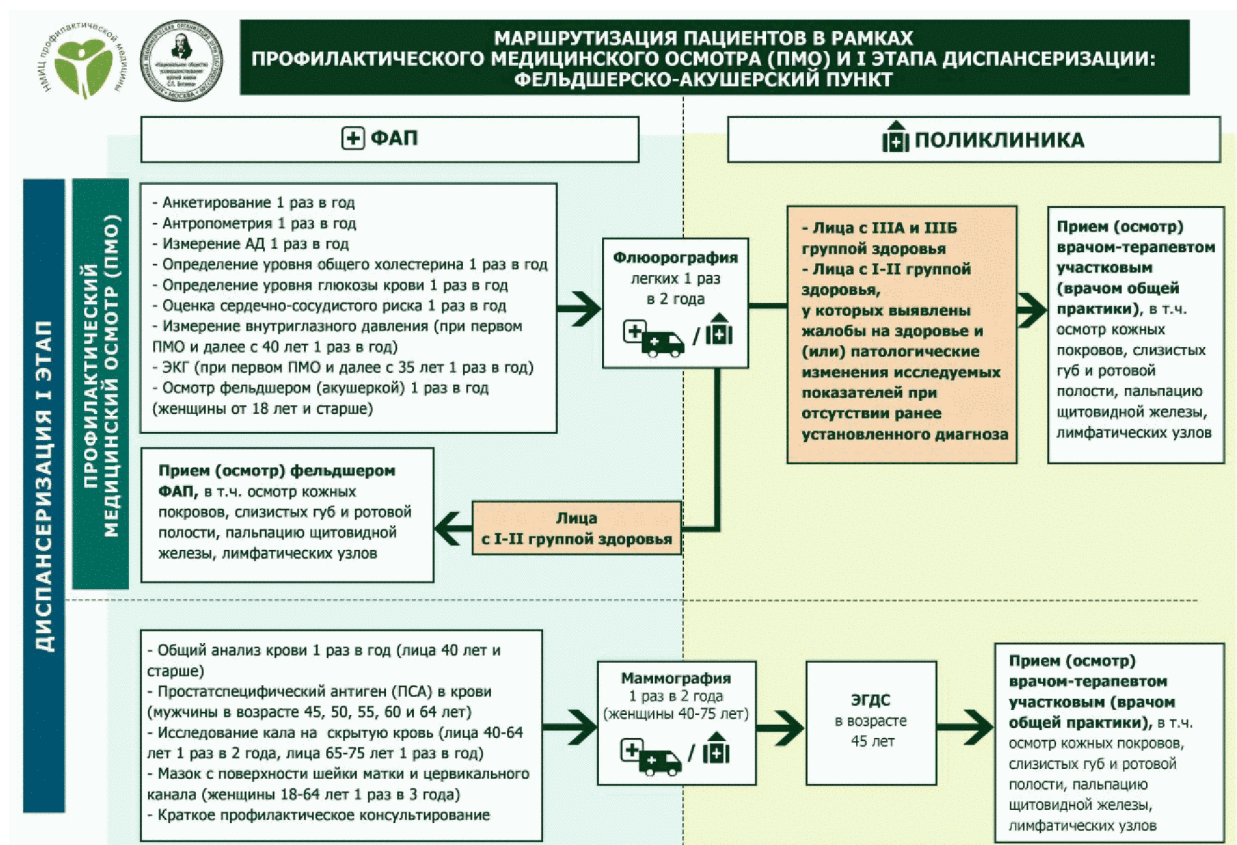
НМИЦ профилактической медицины

МАРШРУТИЗАЦИЯ ПАЦИЕНТОВ В РАМКАХ ПРОФИЛАКТИЧЕСКОГО МЕДИЦИНСКОГО ОСМОТРА (ПМО) И I ЭТАПА ДИСПАНСЕРИЗАЦИИ: ФЕЛЬДШЕРСКО-АКУШЕРСКИЙ ПУНКТ

ФАП

ПОЛИКЛИНИКА

ДИСПАНСЕРИЗАЦИЯ I ЭТАП

ПРОФИЛАКТИЧЕСКИЙ МЕДИЦИНСКИЙ ОСМОТР (ПМО)

- Анкетирование 1 раз в год
- Антропометрия 1 раз в год
- Измерение АД 1 раз в год
- Определение уровня общего холестерина 1 раз в год
- Определение уровня глюкозы крови 1 раз в год
- Оценка сердечно-сосудистого риска 1 раз в год
- Измерение внутриглазного давления (при первом ПМО и далее с 40 лет 1 раз в год)
- ЭКГ (при первом ПМО и далее с 35 лет 1 раз в год)
- Осмотр фельдшером (акушеркой) 1 раз в год (женщины от 18 лет и старше)

Флюорография легких 1 раз в 2 года

/

- Лица с IIIА и IIIБ группой здоровья
- Лица с I-II группой здоровья, у которых выявлены жалобы на здоровье и (или) патологические изменения исследуемых показателей при отсутствии ранее установленного диагноза

Прием (осмотр) врачом-терапевтом участковым (врачом общей практики), в т.ч. осмотр кожных покровов, слизистых губ и ротовой полости, пальпацию щитовидной железы, лимфатических узлов

Прием (осмотр) фельдшером ФАП, в т.ч. осмотр кожных покровов, слизистых губ и ротовой полости, пальпацию щитовидной железы, лимфатических узлов

Лица с I-II группой здоровья

- Общий анализ крови 1 раз в год (лица 40 лет и старше)
- Простатспецифический антиген (ПСА) в крови (мужчины в возрасте 45, 50, 55, 60 и 64 лет)
- Исследование кала на скрытую кровь (лица 40-64 лет 1 раз в 2 года, лица 65-75 лет 1 раз в год)
- Мазок с поверхности шейки матки и цервикального канала (женщины 18-64 лет 1 раз в 3 года)
- Краткое профилактическое консультирование

Маммография 1 раз в 2 года (женщины 40-75 лет)

/

ЭГДС в возрасте 45 лет

Прием (осмотр) врачом-терапевтом участковым (врачом общей практики), в т.ч. осмотр кожных покровов, слизистых губ и ротовой полости, пальпацию щитовидной железы, лимфатических узлов